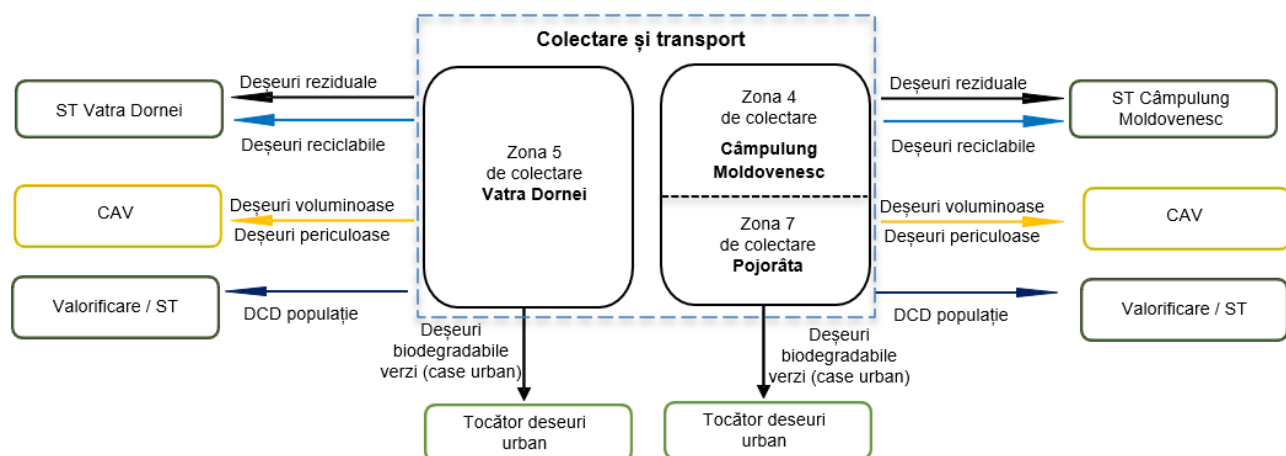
Colectare și transport

ST Vatra Dornei

Deșeuri reziduale

Deșeuri reciclabile

CAV

Deșeuri voluminoase

Deșeuri periculoase

Valorificare / ST

DCD populație

Zona 5 de colectare **Vatra Dornei**

Zona 4 de colectare **Câmpulung Moldovenesc**

Zona 7 de colectare **Pojorâta**

Deșeuri reziduale

Deșeuri reciclabile

ST Câmpulung Moldovenesc

Deșeuri voluminoase

Deșeuri periculoase

CAV

DCD populație

Valorificare / ST

Deșeuri biodegradabile verzi (case urban)

Deșeuri biodegradabile verzi (case urban)

Tocător deseuri urban

Tocător deseuri urban